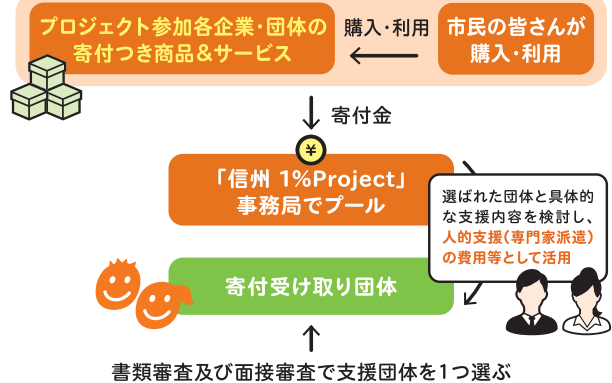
プロジェクト参加各企業・団体の寄付つき商品&サービス

購入・利用

市民の皆さんが購入・利用

寄付金

¥

「信州 1%Project」事務局でプール

選ばれた団体と具体的な支援内容を検討し、人的支援(専門家派遣)の費用等として活用

寄付受け取り団体

書類審査及び面接審査で支援団体を1つ選ぶ